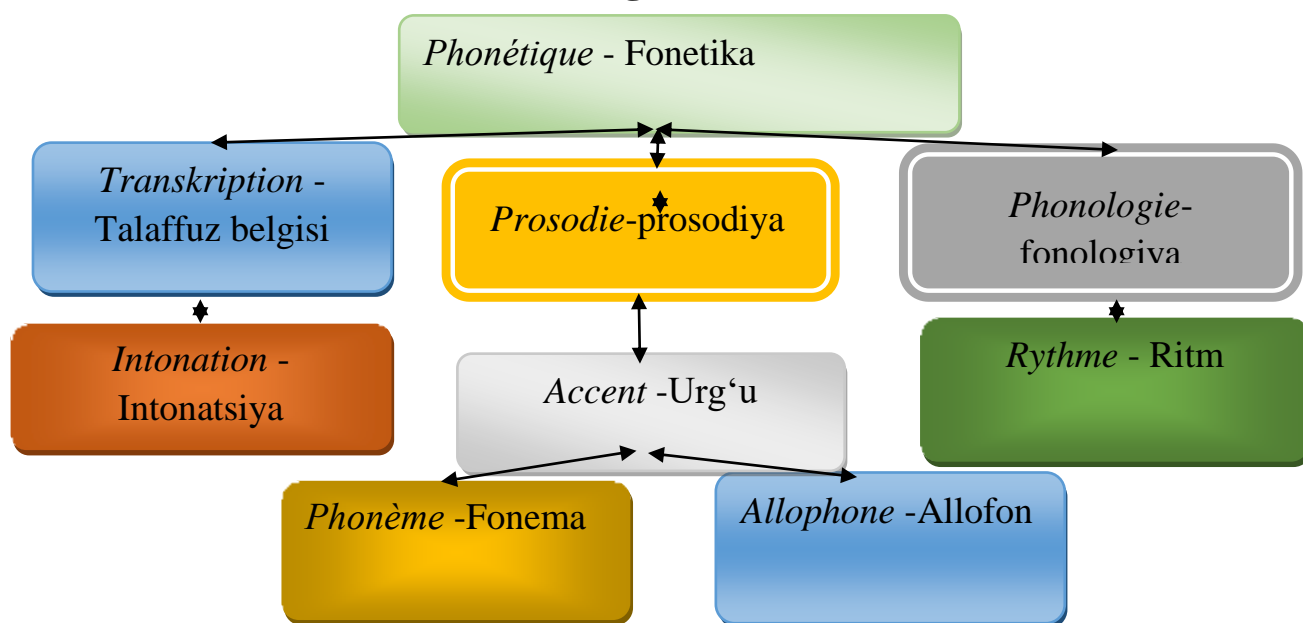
*Phonétique* - Fonetika

*Transkription* - Talaffuz belgisi

*Prosodie*-prosodiya

*Phonologie*-fonologiya

*Intonation* - Intonatsiya

*Accent* -Urg‘u

*Rythme* - Ritm

*Phonème* -Fonema

*Allophone* -Allofon